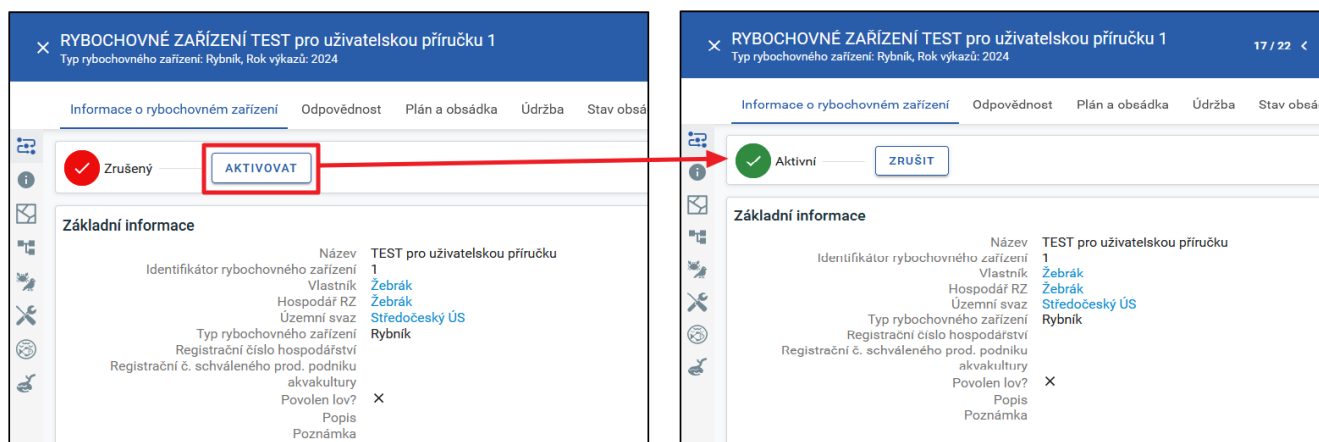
× RYBOCHOVNÉ ZAŘÍZENÍ TEST pro uživatelskou příručku 1
Typ rybochovného zařízení: Rybník, Rok výkazů: 2024

Informace o rybochovném zařízení | Odpovědnost | Plán a obsádka | Údržba | Stav obsá

Zrušený AKTIVOVAT

Základní informace

| | |
|---|---|
| Název | TEST pro uživatelskou příručku |
| Identifikátor rybochovného zařízení | 1 |
| Vlastník | Žebrák |
| Hospodář RZ | Žebrák |
| Územní svaz | Středočeský ÚS |
| Typ rybochovného zařízení | Rybník |
| Registrační číslo hospodářství | |
| Registrační č. schváleného prod. podniku akvakultury | |
| Povolen lov? | × |
| Popis | |
| Poznámka | |

× RYBOCHOVNÉ ZAŘÍZENÍ TEST pro uživatelskou příručku 1
Typ rybochovného zařízení: Rybník, Rok výkazů: 2024
17 / 22 <

Informace o rybochovném zařízení | Odpovědnost | Plán a obsádka | Údržba | Stav obsá

Aktivní ZRUŠIT

Základní informace

| | |
|---|---|
| Název | TEST pro uživatelskou příručku |
| Identifikátor rybochovného zařízení | 1 |
| Vlastník | Žebrák |
| Hospodář RZ | Žebrák |
| Územní svaz | Středočeský ÚS |
| Typ rybochovného zařízení | Rybník |
| Registrační číslo hospodářství | |
| Registrační č. schváleného prod. podniku akvakultury | |
| Povolen lov? | × |
| Popis | |
| Poznámka | |